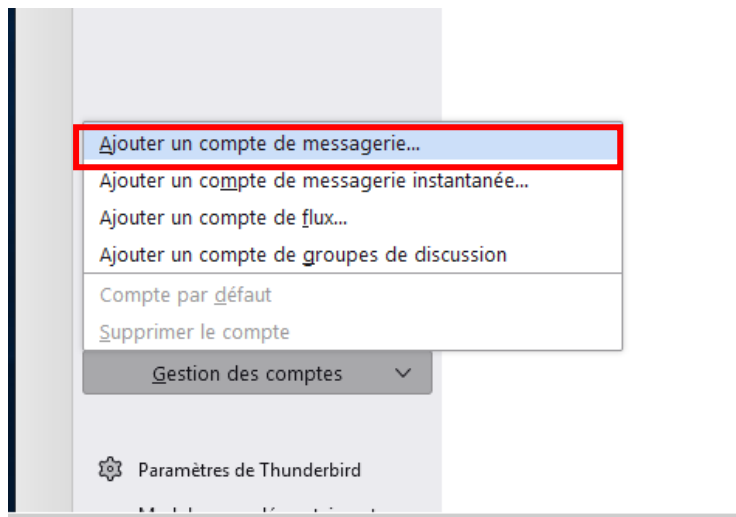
Ajouter un compte de messagerie…
Ajouter un compte de messagerie instantanée…
Ajouter un compte de flux…
Ajouter un compte de groupes de discussion
Compte par défaut
Supprimer le compte
Gestion des comptes
Paramètres de Thunderbird
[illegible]